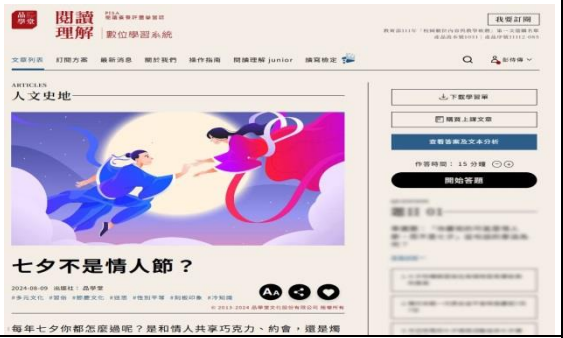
品學堂

閱讀理解

PISA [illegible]

數位學習系統

我要訂閱

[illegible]

文章列表 訂閱方案 最新消息 關於我們 操作指南 閱讀理解 junior 讀寫檢定

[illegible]

ARTICLES

人文史地

七夕不是情人節？

2024-08-09 出版社：品學堂

#多元文化 #習俗 #節慶文化 #民俗 #性別平等 #刻板印象 #作知識

© 2013-2024 品學堂文化股份有限公司 版權所有

下載學習單

購買上課文章

查看答案及文本分析

作答時間：15 分鐘

開始答題

題目 01

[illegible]

每年七夕你都怎麼過呢？是和情人共享巧克力、約會，還是獨